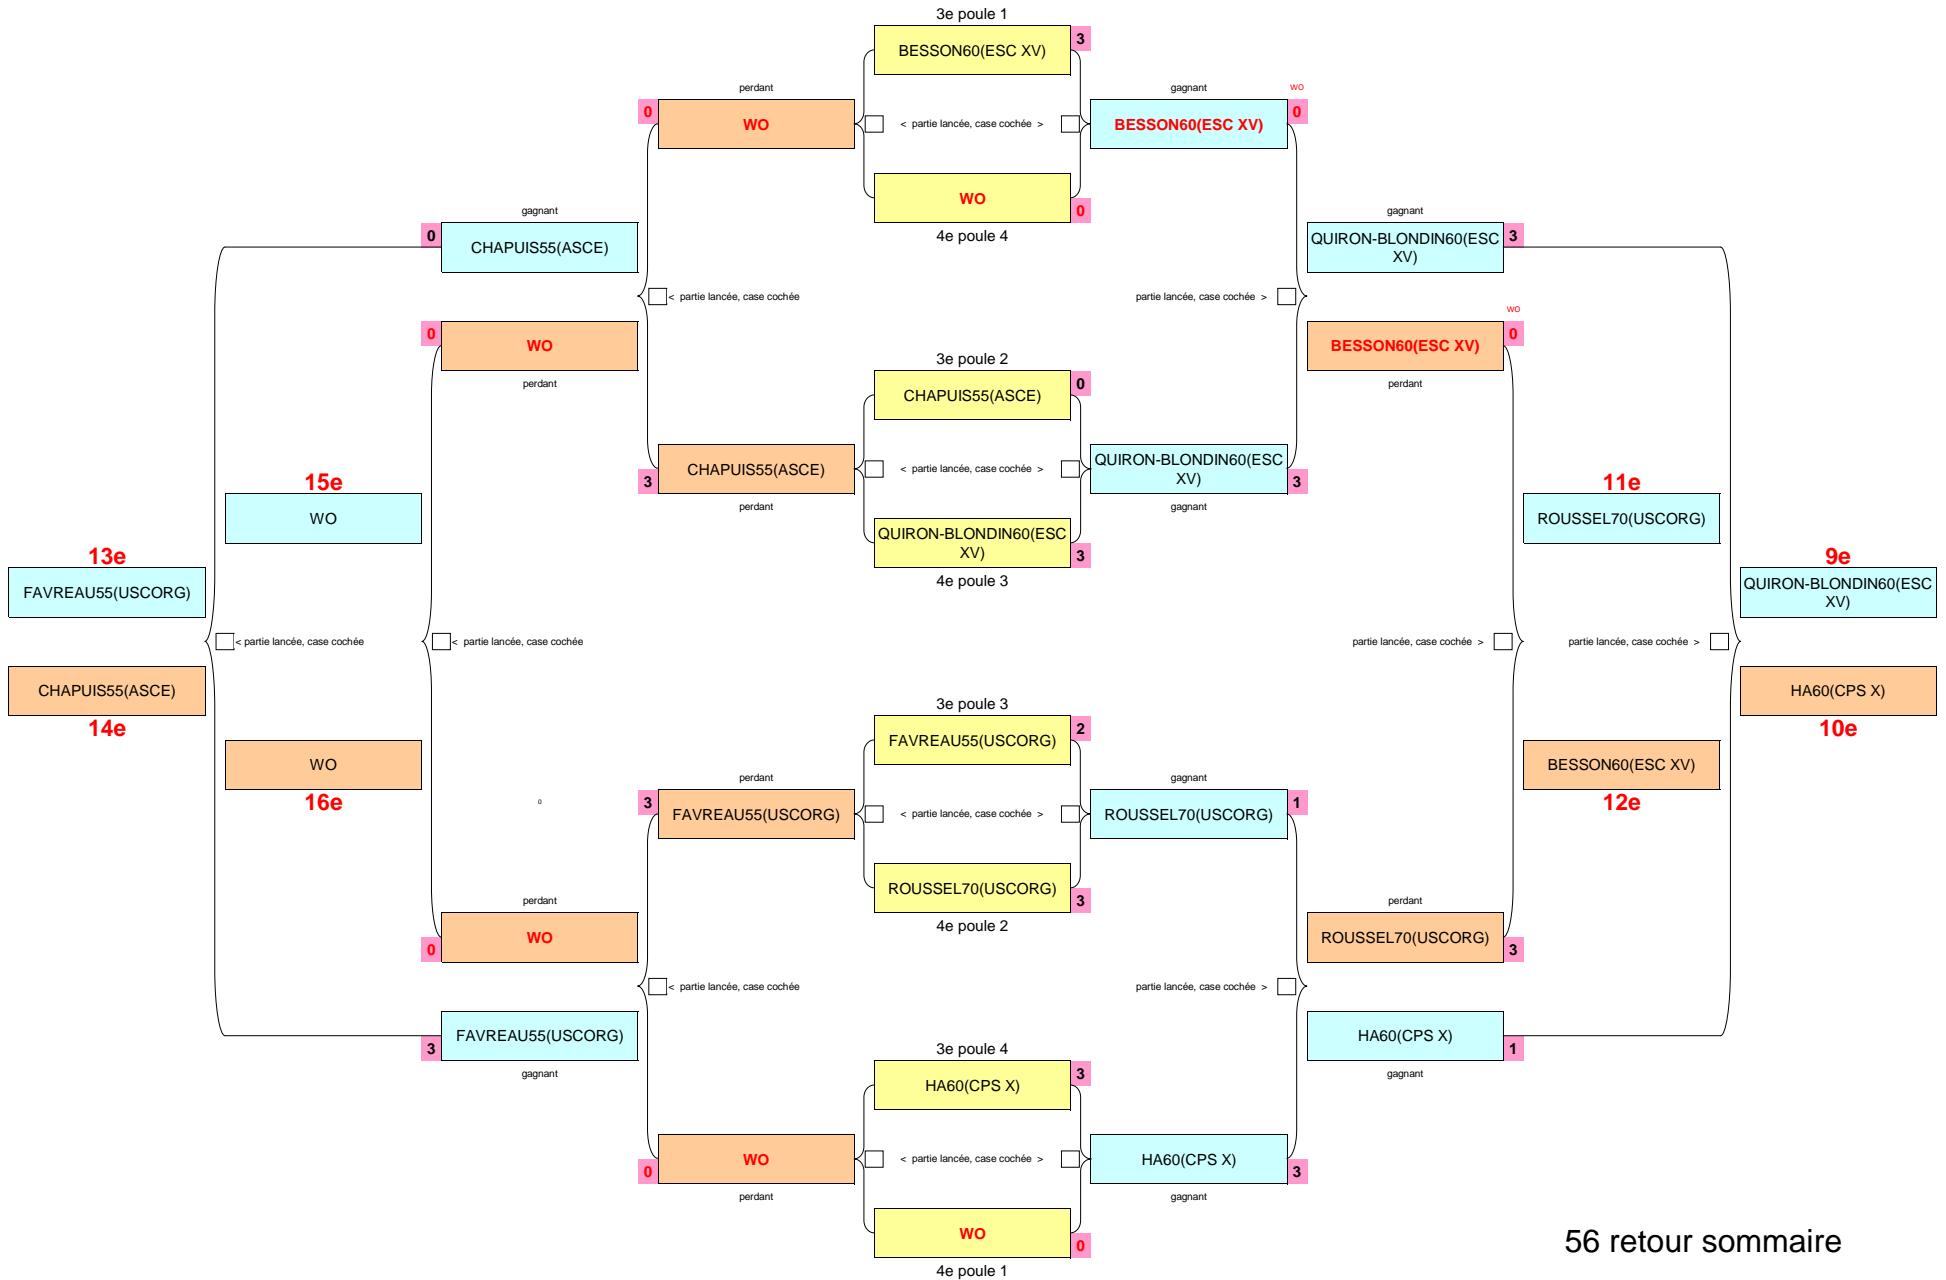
3e poule 1
BESSON60(ESC XV) 3
perdant
0 WO
< partie lancée, case cochée >
gagnant
wo
BESSON60(ESC XV) 0
WO 0
4e poule 4

gagnant
0 CHAPUIS55(ASCE)
< partie lancée, case cochée
gagnant
QUIRON-BLONDIN60(ESC XV) 3
partie lancée, case cochée >
0 WO
perdant
wo
BESSON60(ESC XV) 0
perdant

3e poule 2
CHAPUIS55(ASCE) 0
3 CHAPUIS55(ASCE)
perdant
< partie lancée, case cochée >
QUIRON-BLONDIN60(ESC XV) 3
gagnant
QUIRON-BLONDIN60(ESC XV) 3
4e poule 3

15e
WO
11e
ROUSSEL70(USCORG)
13e
FAVREAU55(USCORG)
9e
QUIRON-BLONDIN60(ESC XV)
< partie lancée, case cochée
< partie lancée, case cochée
partie lancée, case cochée >
partie lancée, case cochée >
CHAPUIS55(ASCE)
14e
HA60(CPS X)
10e
WO
16e
BESSON60(ESC XV)
12e

3e poule 3
FAVREAU55(USCORG) 2
perdant
3 FAVREAU55(USCORG)
< partie lancée, case cochée >
gagnant
ROUSSEL70(USCORG) 1
ROUSSEL70(USCORG) 3
4e poule 2

perdant
0 WO
perdant
ROUSSEL70(USCORG) 3
< partie lancée, case cochée
partie lancée, case cochée >
FAVREAU55(USCORG)
3
gagnant
HA60(CPS X) 1
gagnant

3e poule 4
HA60(CPS X) 3
0 WO
perdant
< partie lancée, case cochée >
HA60(CPS X) 3
gagnant
WO 0
4e poule 1

56 retour sommaire